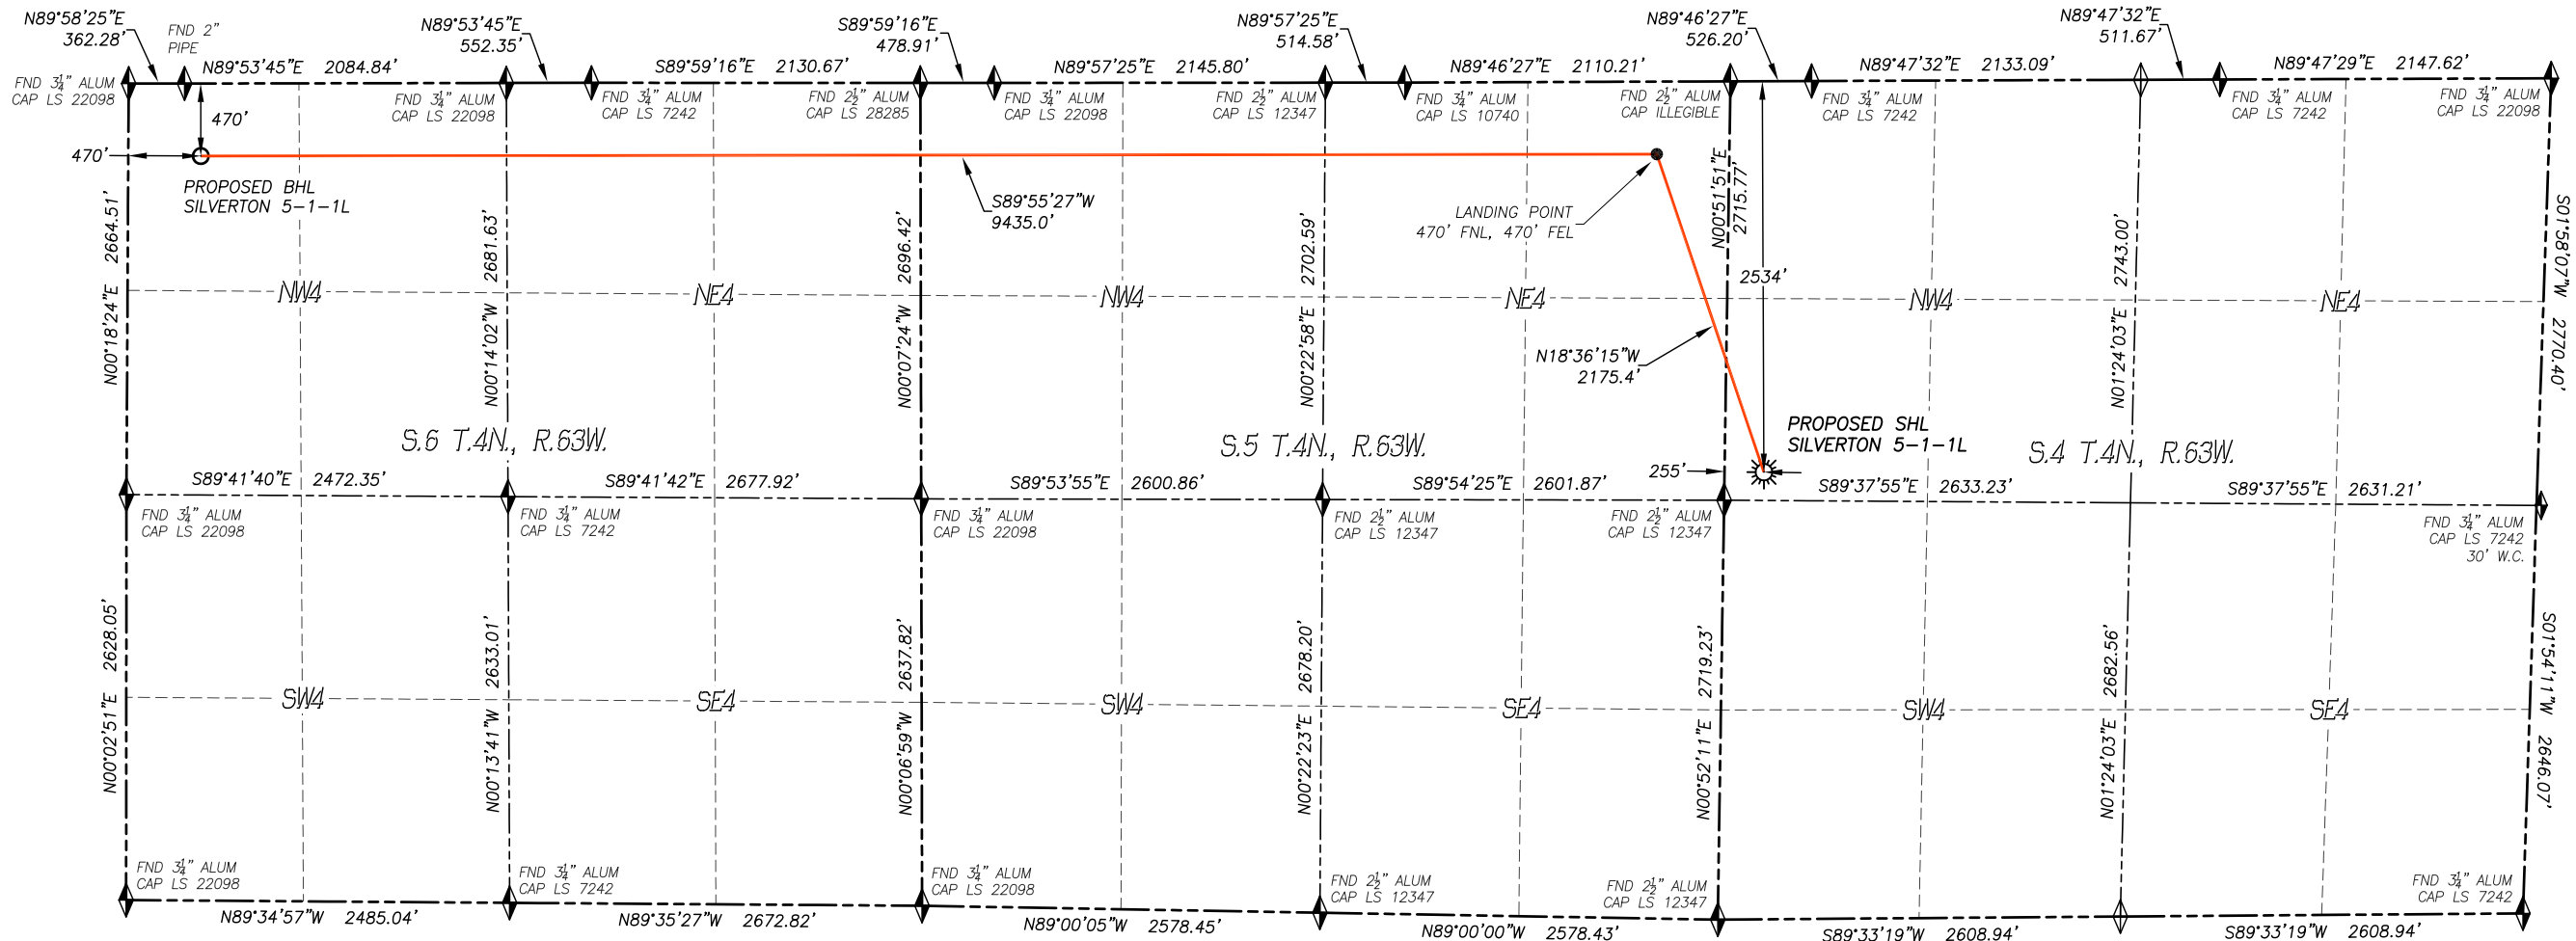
N89°58'25"E
362.28'
FND 2"
PIPE
N89°53'45"E
552.35'
S89°59'16"E
478.91'
N89°57'25"E
514.58'
N89°46'27"E
526.20'
N89°47'32"E
511.67'

FND $3\frac{1}{4}$" ALUM CAP LS 22098
N89°53'45"E 2084.84'
FND $3\frac{1}{4}$" ALUM CAP LS 22098
S89°59'16"E 2130.67'
FND $3\frac{1}{4}$" ALUM CAP LS 7242
FND $2\frac{1}{2}$" ALUM CAP LS 28285
N89°57'25"E 2145.80'
FND $3\frac{1}{4}$" ALUM CAP LS 22098
FND $2\frac{1}{2}$" ALUM CAP LS 12347
N89°46'27"E 2110.21'
FND $3\frac{1}{4}$" ALUM CAP LS 10740
FND $2\frac{1}{2}$" ALUM CAP ILLEGIBLE
N89°47'32"E 2133.09'
FND $3\frac{1}{4}$" ALUM CAP LS 7242
FND $3\frac{1}{4}$" ALUM CAP LS 7242
N89°47'29"E 2147.62'
FND $3\frac{1}{4}$" ALUM CAP LS 22098

470'
470'
PROPOSED BHL
SILVERTON 5-1-1L
S89°55'27"W
9435.0'
LANDING POINT
470' FNL, 470' FEL
N00°51'51"E
2715.77'
2534'
N18°36'15"W
2175.4'

2664.51'
N00°18'24"E
2681.63'
N00°14'02"W
2696.42'
N00°07'24"W
2702.59'
N00°22'58"E
2743.00'
N01°24'03"E
S01°58'07"W
2770.40'

NW4 NE4 NW4 NE4 NW4 NE4

S.6 T.4N., R.63W.
S.5 T.4N., R.63W.
S.4 T.4N., R.63W.
PROPOSED SHL
SILVERTON 5-1-1L
255'

S89°41'40"E 2472.35'
S89°41'42"E 2677.92'
S89°53'55"E 2600.86'
S89°54'25"E 2601.87'
S89°37'55"E 2633.23'
S89°37'55"E 2631.21'

FND $3\frac{1}{4}$" ALUM CAP LS 22098
FND $3\frac{1}{4}$" ALUM CAP LS 7242
FND $3\frac{1}{4}$" ALUM CAP LS 22098
FND $2\frac{1}{2}$" ALUM CAP LS 12347
FND $2\frac{1}{2}$" ALUM CAP LS 12347
FND $3\frac{1}{4}$" ALUM CAP LS 7242 30' W.C.

2628.05'
N00°02'51"E
2633.01'
N00°13'41"W
2637.82'
N00°06'59"W
2678.20'
N00°22'23"E
2719.23'
N00°52'11"E
2682.56'
N01°24'03"E
S01°54'11"W
2646.07'

SW4 SE4 SW4 SE4 SW4 SE4

FND $3\frac{1}{4}$" ALUM CAP LS 22098
FND $3\frac{1}{4}$" ALUM CAP LS 7242
FND $3\frac{1}{4}$" ALUM CAP LS 22098
FND $2\frac{1}{2}$" ALUM CAP LS 12347
FND $2\frac{1}{2}$" ALUM CAP LS 12347
FND $3\frac{1}{4}$" ALUM CAP LS 7242

N89°34'57"W 2485.04'
N89°35'27"W 2672.82'
N89°00'05"W 2578.45'
N89°00'00"W 2578.43'
S89°33'19"W 2608.94'
S89°33'19"W 2608.94'